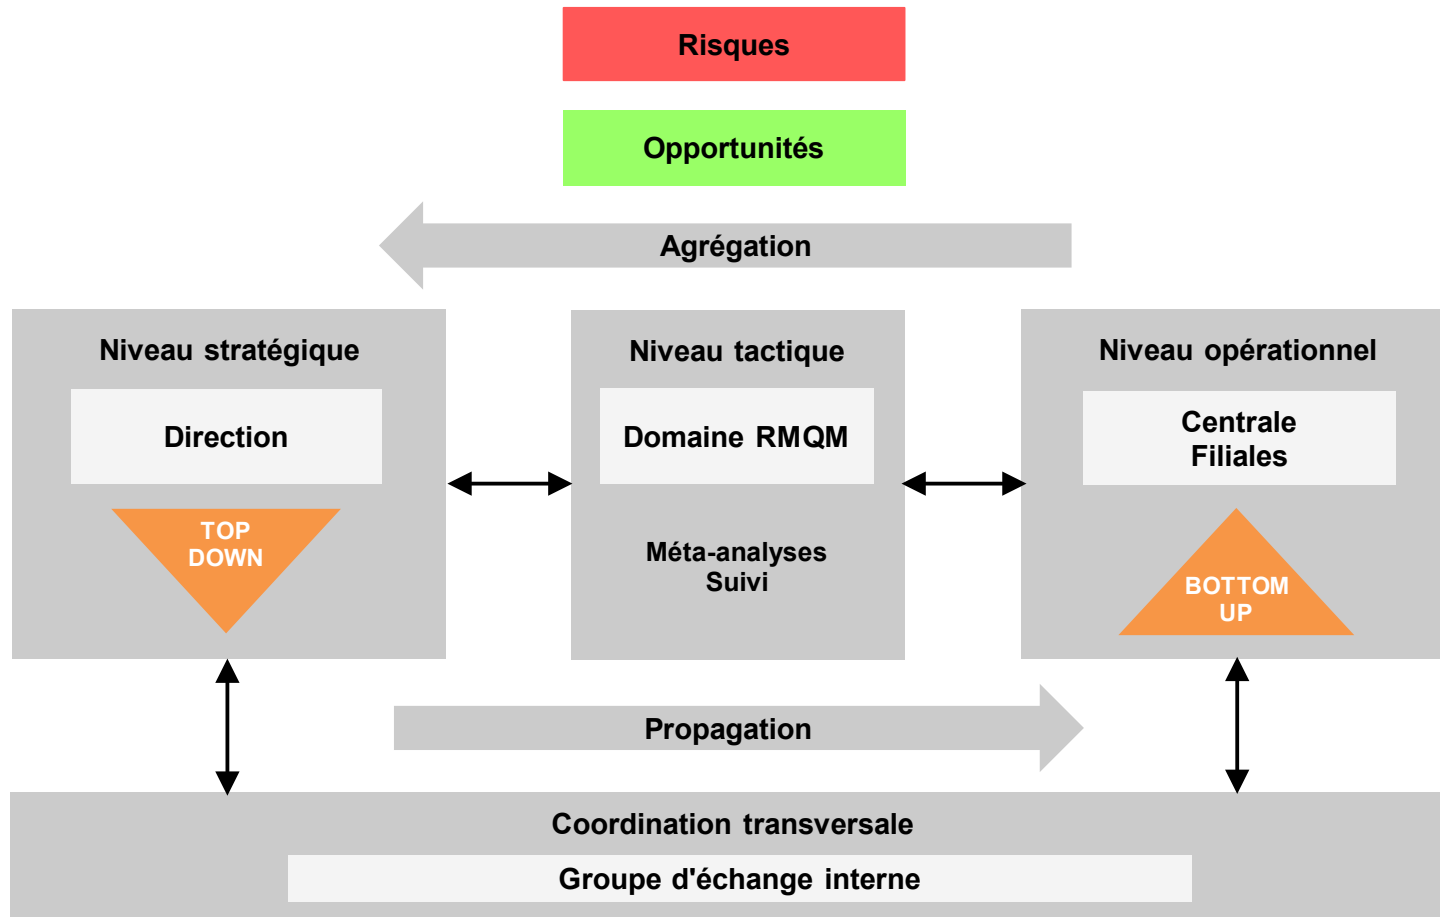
Risques

Opportunités

Agrégation

Niveau stratégique

Direction

TOP DOWN

Niveau tactique

Domaine RMQM

Méta-analyses
Suivi

Niveau opérationnel

Centrale
Filiales

BOTTOM UP

Propagation

Coordination transversale

Groupe d'échange interne